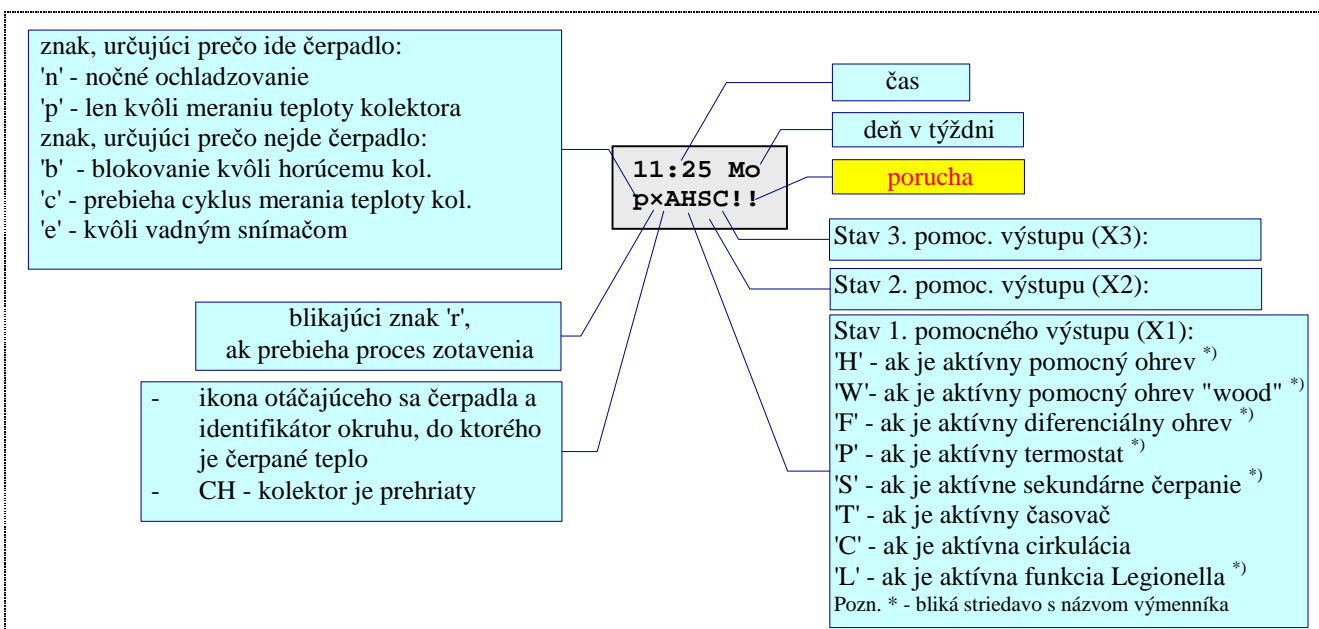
znak, určujúci prečo ide čerpadlo:
'n' - nočné ochladzovanie
'p' - len kvôli meraniu teploty kolektora
znak, určujúci prečo nejde čerpadlo:
'b' - blokovanie kvôli horúcemu kol.
'c' - prebieha cyklus merania teploty kol.
'e' - kvôli vadným snímačom

11:25 Mo
p×AHSC!!

čas

deň v týždni

porucha

Stav 3. pomoc. výstupu (X3):

Stav 2. pomoc. výstupu (X2):

blikajúci znak 'r',
ak prebieha proces zotavenia

- ikona otáčajúceho sa čerpadla a identifikátor okruhu, do ktorého je čerpané teplo
- CH - kolektor je prehriaty

Stav 1. pomocného výstupu (X1):
'H' - ak je aktívny pomocný ohrev $^{*)}$
'W'- ak je aktívny pomocný ohrev "wood" $^{*)}$
'F' - ak je aktívny diferenciálny ohrev $^{*)}$
'P' - ak je aktívny termostat $^{*)}$
'S' - ak je aktívne sekundárne čerpanie $^{*)}$
'T' - ak je aktívny časovač
'C' - ak je aktívna cirkulácia
'L' - ak je aktívna funkcia Legionella $^{*)}$
Pozn. * - bliká striedavo s názvom výmenníka